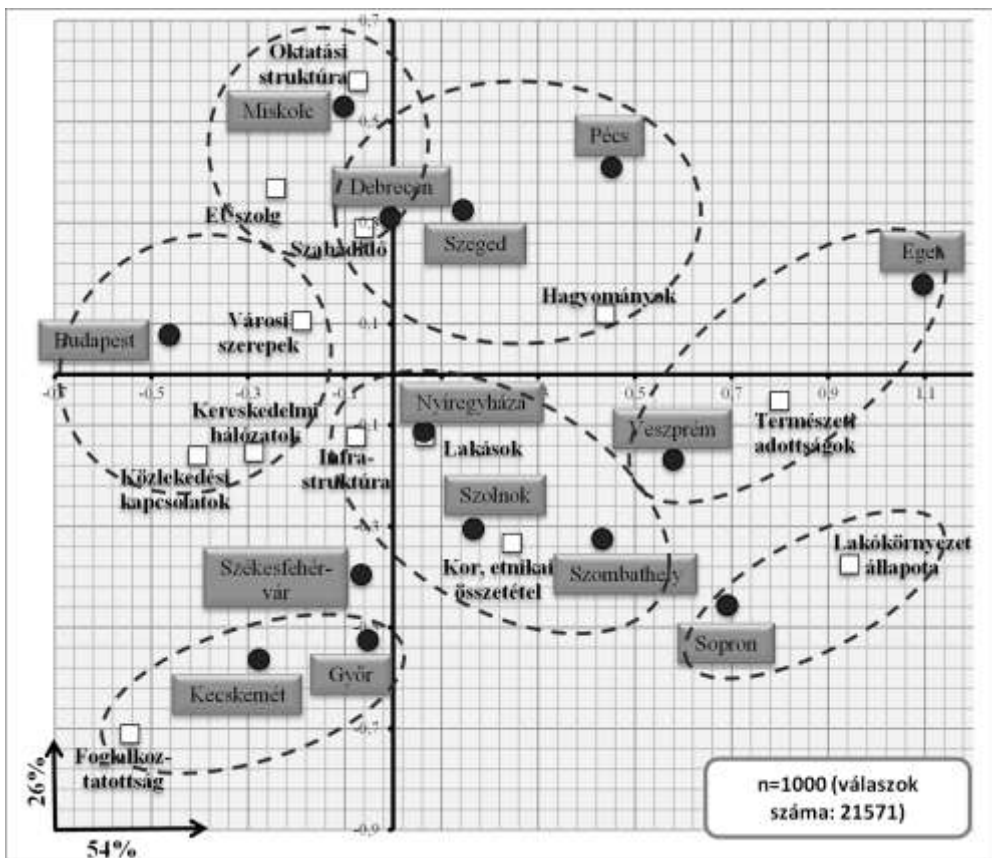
0,7
Oktatási struktúra
Miskolc
0,5
Pécs
Eü.szolg
Debrecen
Szabadidő
Szeged
Eger
Hagyományok
Budapest
Városi szerepek
0,1
-0,7
-0,5
-0,3
-0,1
0,5
0,7
0,9
1,1
Kereskedelmi hálózatok
Nyíregyháza
-0,1
Természeti adottságok
Közlekedési kapcsolatok
Infra-struktúra
Lakások
Veszprém
Szolnok
Lakókörnyezet állapota
Székesfehérvár
Kor, etnikai összetétel
Szombathely
Sopron
Győr
Kecskemét
-0,7
Foglalkoz-tatottság
n=1000 (válaszok száma: 21571)
-0,9
26%
54%